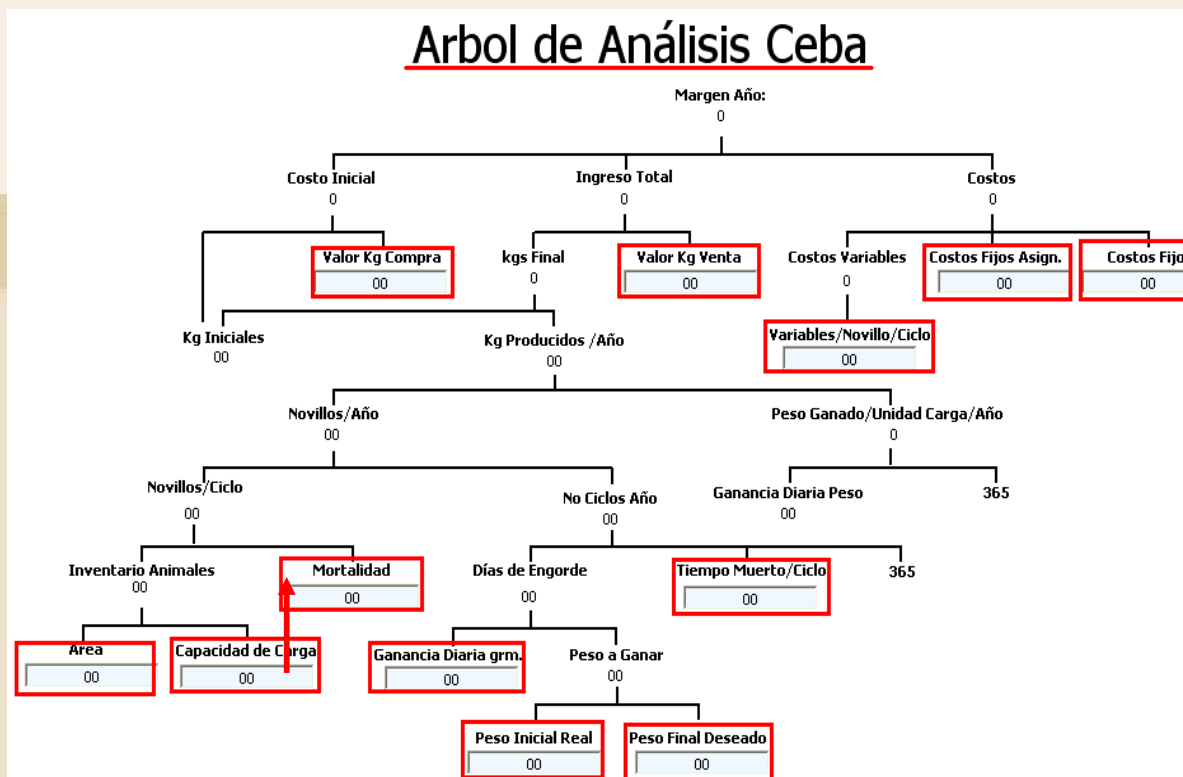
Arbol de Análisis Ceba

Margen Año:
0

Costo Inicial
0

Ingreso Total
0

Costos
0

Valor Kg Compra
00

kgs Final
0

Valor Kg Venta
00

Costos Variables
0

Costos Fijos Asign.
00

Costos Fijo
00

Kg Iniciales
00

Kg Producidos /Año
00

Variables/Novillo/Ciclo
00

Novillos/Año
00

Peso Ganado/Unidad Carga/Año
0

Novillos/Ciclo
00

No Ciclos Año
00

Ganancia Diaria Peso
00

365

Inventario Animales
00

Mortalidad
00

Días de Engorde
00

Tiempo Muerto/Ciclo
00

365

Area
00

Capacidad de Carga
00

Ganancia Diaria grm.
00

Peso a Ganar
00

Peso Inicial Real
00

Peso Final Deseado
00